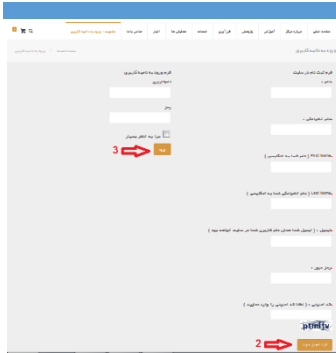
صفحه اصلی	درباره دیوان	آموزش	پژوهش	فن آوری	انجمنها	همایش‌ها	اخبار	تماس با ما	عضویت / ورود به ناحیه کاربری

ورود به ناحیه کاربری

صفحه نخست > ورود به ناحیه کاربری

فرم ثبت نام در سایت

نام *

نام خانوادگی *

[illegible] *

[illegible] *

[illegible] *

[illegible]

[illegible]

ptmjv

ثبت عضویت 2

ورود به ناحیه کاربری

نام کاربری

رمز

مرا به خاطر بسپار

ورود 3